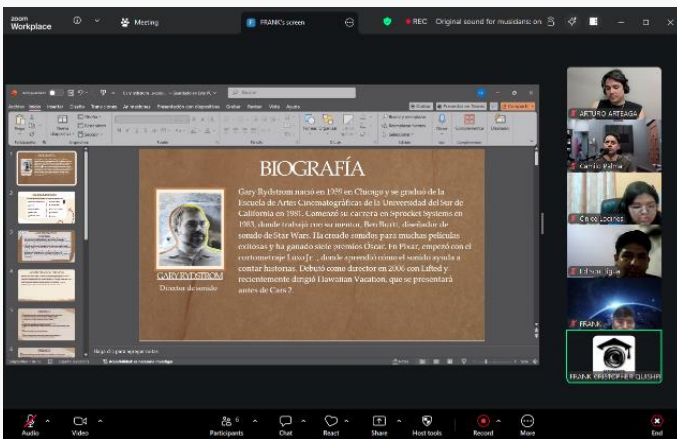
zoom Workplace

Meeting

FRANK's screen

REC Original sound for musicians: on

BIOGRAFÍA

Gary Rydstrom nació en 1959 en Chicago y se graduó de la Escuela de Artes Cinematográficas de la Universidad del Sur de California en 1981. Comenzó su carrera en Sprocket Systems en 1983, donde trabajó con su mentor, Ben Burtt, diseñador de sonido de Star Wars. Ha creado sonidos para muchas películas exitosas y ha ganado siete premios Oscar. En Pixar, empezó con el cortometraje Luxo Jr., donde aprendió cómo el sonido ayuda a contar historias. Debutó como director en 2006 con Lifted y recientemente dirigió Hawaiian Vacation, que se presentará antes de Cars 2.

GARY RYDSTROM

Director de sonido

ARTURO ARTEAGA

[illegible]

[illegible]

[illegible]

FRANK

FRANK CHRISTOPHER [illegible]

Audio

Video

Participants

Chat

React

Share

Host tools

Record

More

End